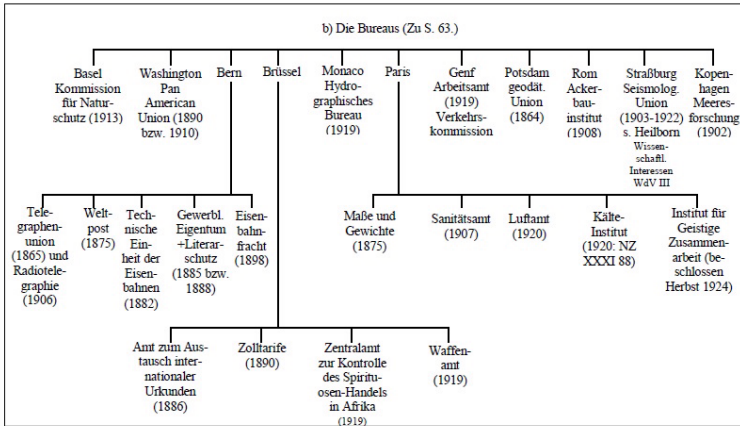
b) Die Bureaus (Zu S. 63.)

Basel Kommission für Naturschutz (1913)

Washington Pan American Union (1890 bzw. 1910)

Bern

Brüssel

Monaco Hydrographisches Bureau (1919)

Paris

Genf Arbeitsamt (1919) Verkehrskommission

Potsdam geodät. Union (1864)

Rom Ackerbauinstitut (1908)

Straßburg Seismolog. Union (1903-1922) s. Heilborn Wissenschaftl. Interessen WdV III

Kopenhagen Meeresforschung (1902)

Telegraphenunion (1865) und Radiotelegraphie (1906)

Weltpost (1875)

Technische Einheit der Eisenbahnen (1882)

Gewerbl. Eigentum +Literarschutz (1885 bzw. 1888)

Eisenbahnfracht (1898)

Maße und Gewichte (1875)

Sanitätsamt (1907)

Luftamt (1920)

Kälte-Institut (1920: NZ XXXI 88)

Institut für Geistige Zusammenarbeit (beschlossen Herbst 1924)

Amt zum Austausch internationaler Urkunden (1886)

Zolltarife (1890)

Zentralamt zur Kontrolle des Spirituosen-Handels in Afrika (1919)

Waffenamt (1919)